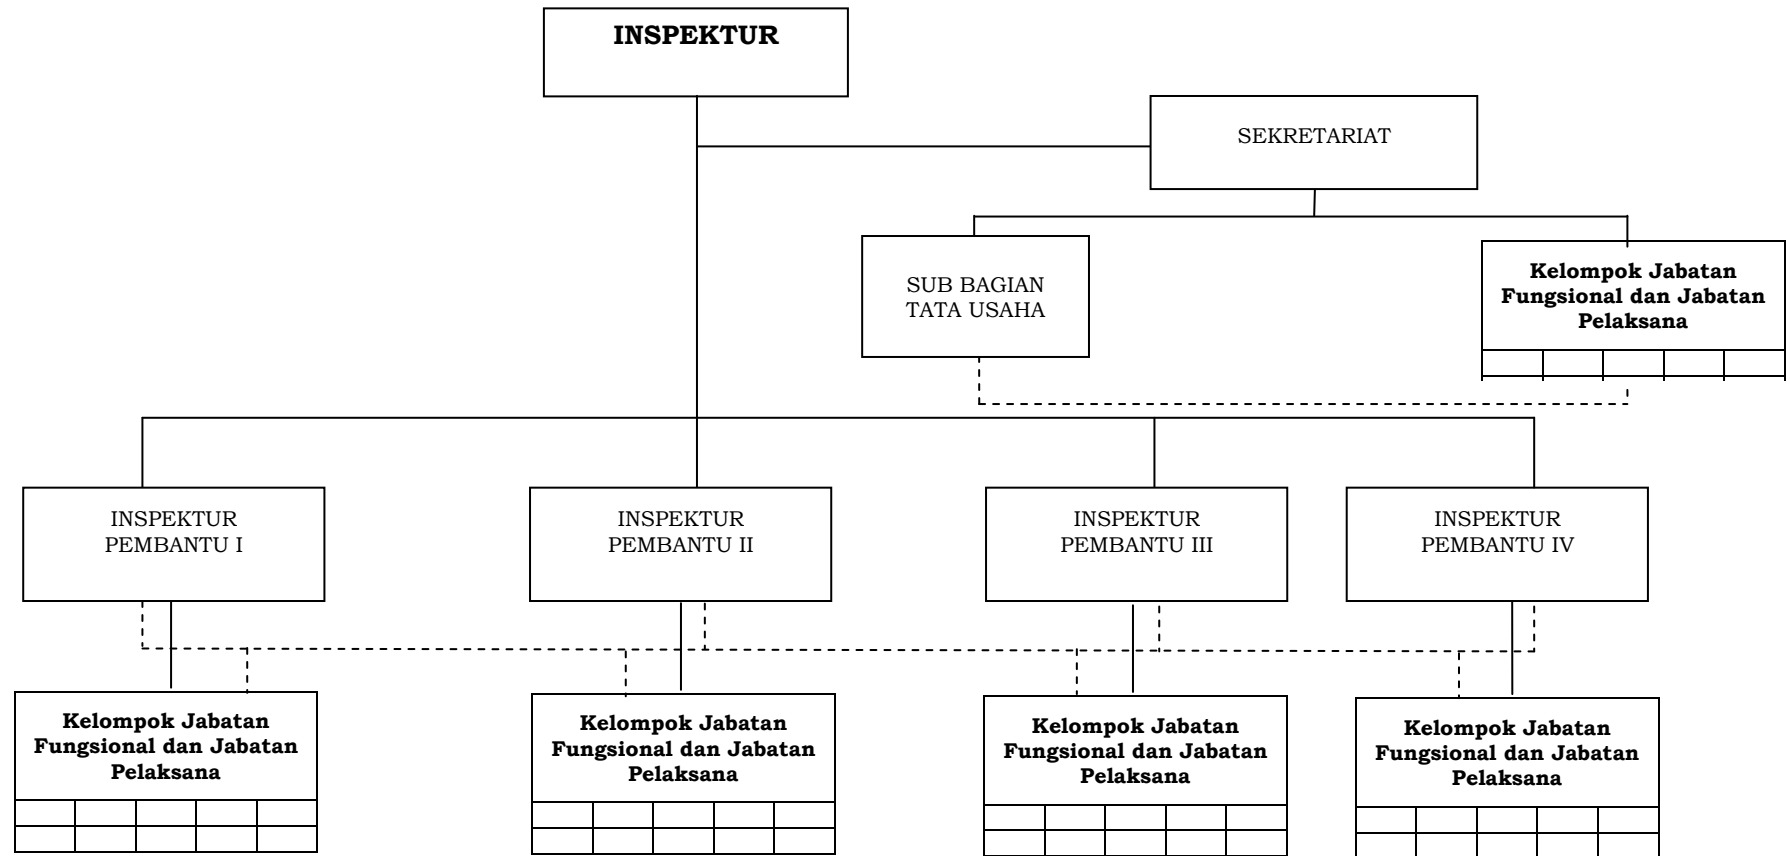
INSPEKTUR

SEKRETARIAT

SUB BAGIAN TATA USAHA

Kelompok Jabatan Fungsional dan Jabatan Pelaksana

INSPEKTUR PEMBANTU I

INSPEKTUR PEMBANTU II

INSPEKTUR PEMBANTU III

INSPEKTUR PEMBANTU IV

Kelompok Jabatan Fungsional dan Jabatan Pelaksana

Kelompok Jabatan Fungsional dan Jabatan Pelaksana

Kelompok Jabatan Fungsional dan Jabatan Pelaksana

Kelompok Jabatan Fungsional dan Jabatan Pelaksana